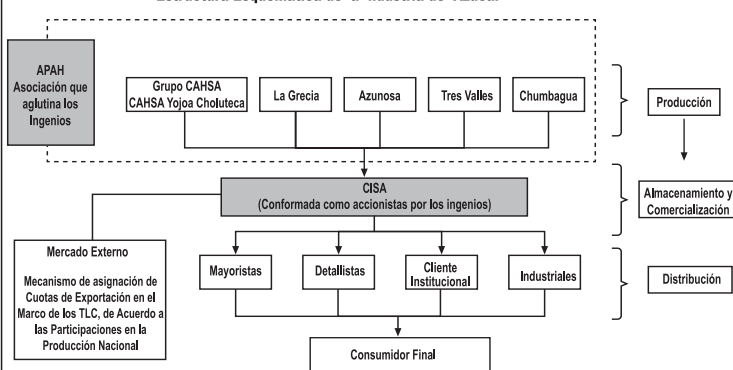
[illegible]

APAH
Asociación que aglutina los Ingenios

Grupo CAHSA
CAHSA Yojoa Choluteca

La Grecia

Azunosa

Tres Valles

Chumbagua

Producción

CISA
(Conformada como accionistas por los ingenios)

Almacenamiento y Comercialización

Mercado Externo

Mecanismo de asignación de Cuotas de Exportación en el Marco de los TLC, de Acuerdo a las Participaciones en la Producción Nacional

Mayoristas

Detallistas

Cliente Institucional

Industriales

Distribución

Consumidor Final